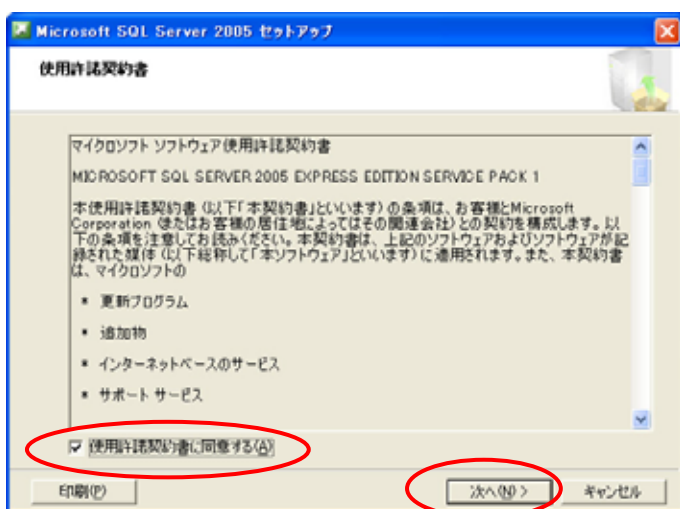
Microsoft SQL Server 2005 セットアップ

使用許諾契約書

マイクロソフト ソフトウェア使用許諾契約書

MICROSOFT SQL SERVER 2005 EXPRESS EDITION SERVICE PACK 1

本使用許諾契約書 (以下「本契約書」といいます) の条項は、お客様とMicrosoft Corporation (またはお客様の居住地によってはその関連会社) との契約を構成します。以下の条項を注意してお読みください。本契約書は、上記のソフトウェアおよびソフトウェアが記録された媒体 (以下総称して「本ソフトウェア」といいます) に適用されます。また、本契約書は、マイクロソフトの

* 更新プログラム

* 追加物

* インターネットベースのサービス

* サポート サービス

☑ 使用許諾契約書に同意する(A)

印刷(P)

次へ(N) >

キャンセル